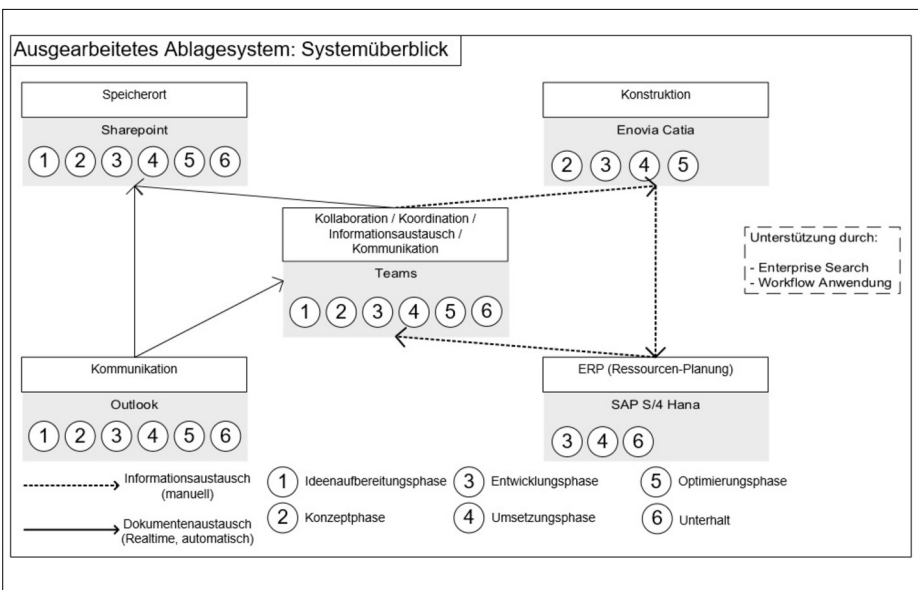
Ausgearbeitetes Ablagesystem: Systemüberblick

Speicherort

Sharepoint

1 2 3 4 5 6

Konstruktion

Enovia Catia

2 3 4 5

Kollaboration / Koordination / Informationsaustausch / Kommunikation

Teams

1 2 3 4 5 6

Unterstützung durch:

- Enterprise Search
- Workflow Anwendung

Kommunikation

Outlook

1 2 3 4 5 6

ERP (Ressourcen-Planung)

SAP S/4 Hana

3 4 6

Informationsaustausch (manuell)

Dokumentenaustausch (Realtime, automatisch)

1 Ideenaufbereitungsphase

2 Konzeptphase

3 Entwicklungsphase

4 Umsetzungsphase

5 Optimierungsphase

6 Unterhalt